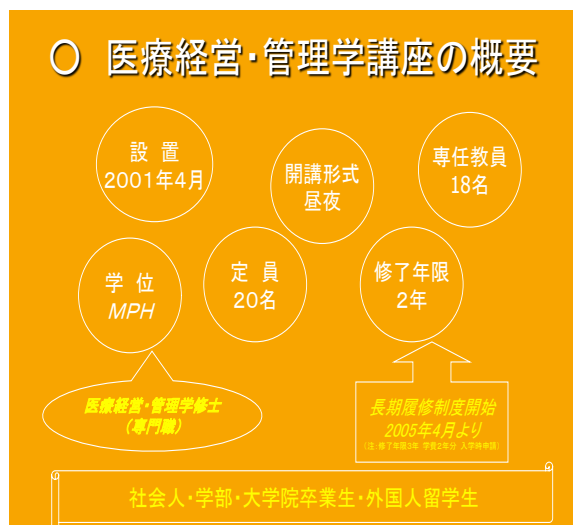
○ 医療経営･管理学講座の概要

設 置
2001年4月

開講形式
昼夜

専任教員
18名

学 位
MPH

定 員
20名

修了年限
2年

医療経営･管理学修士
（専門職）

長期履修制度開始
2005年4月より
（注：修了年限3年 学費2年分 入学時申請）

社会人･学部･大学院卒業生･外国人留学生